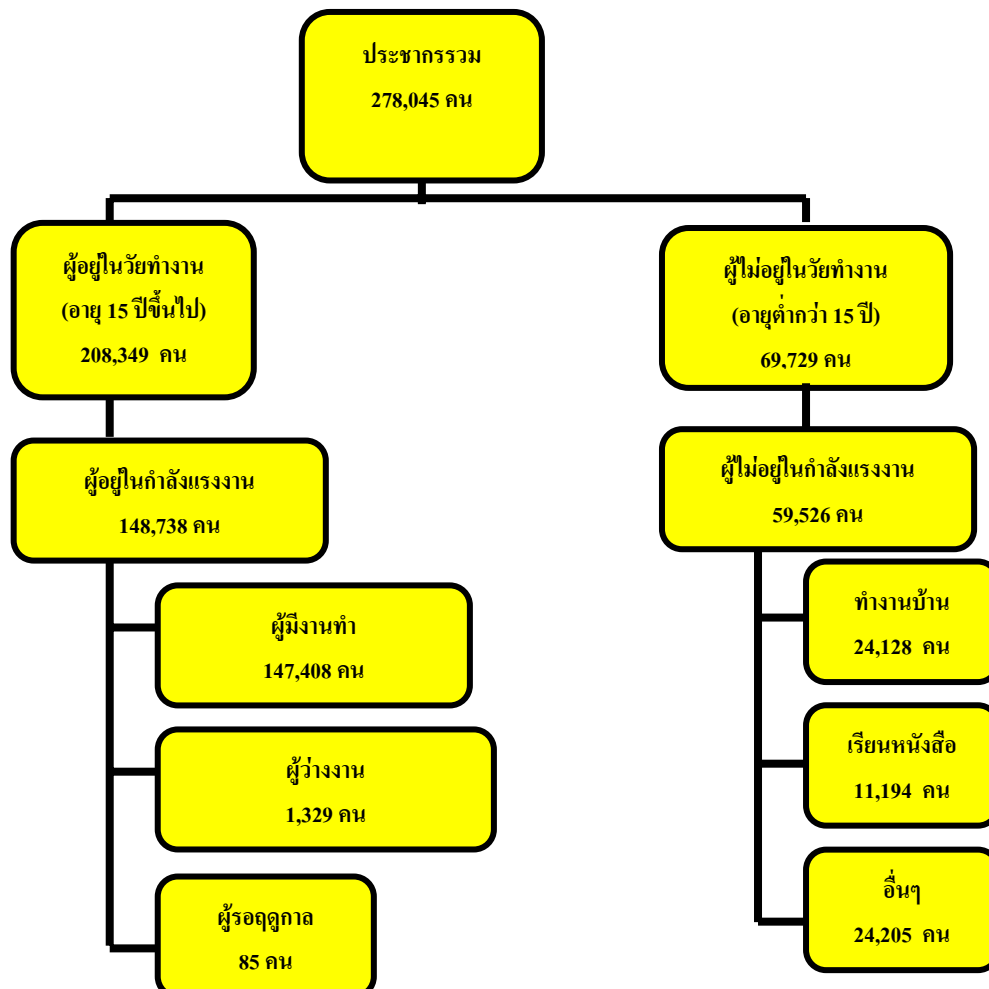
ประชากรรวม
278,045 คน

ผู้อยู่ในวัยทำงาน
(อายุ 15 ปีขึ้นไป)
208,349 คน

ผู้ไม่อยู่ในวัยทำงาน
(อายุต่ำกว่า 15 ปี)
69,729 คน

ผู้อยู่ในกำลังแรงงาน
148,738 คน

ผู้ไม่อยู่ในกำลังแรงงาน
59,526 คน

ผู้มีงานทำ
147,408 คน

ผู้ว่างงาน
1,329 คน

ผู้รอฤดูกาล
85 คน

ทำงานบ้าน
24,128 คน

เรียนหนังสือ
11,194 คน

อื่นๆ
24,205 คน